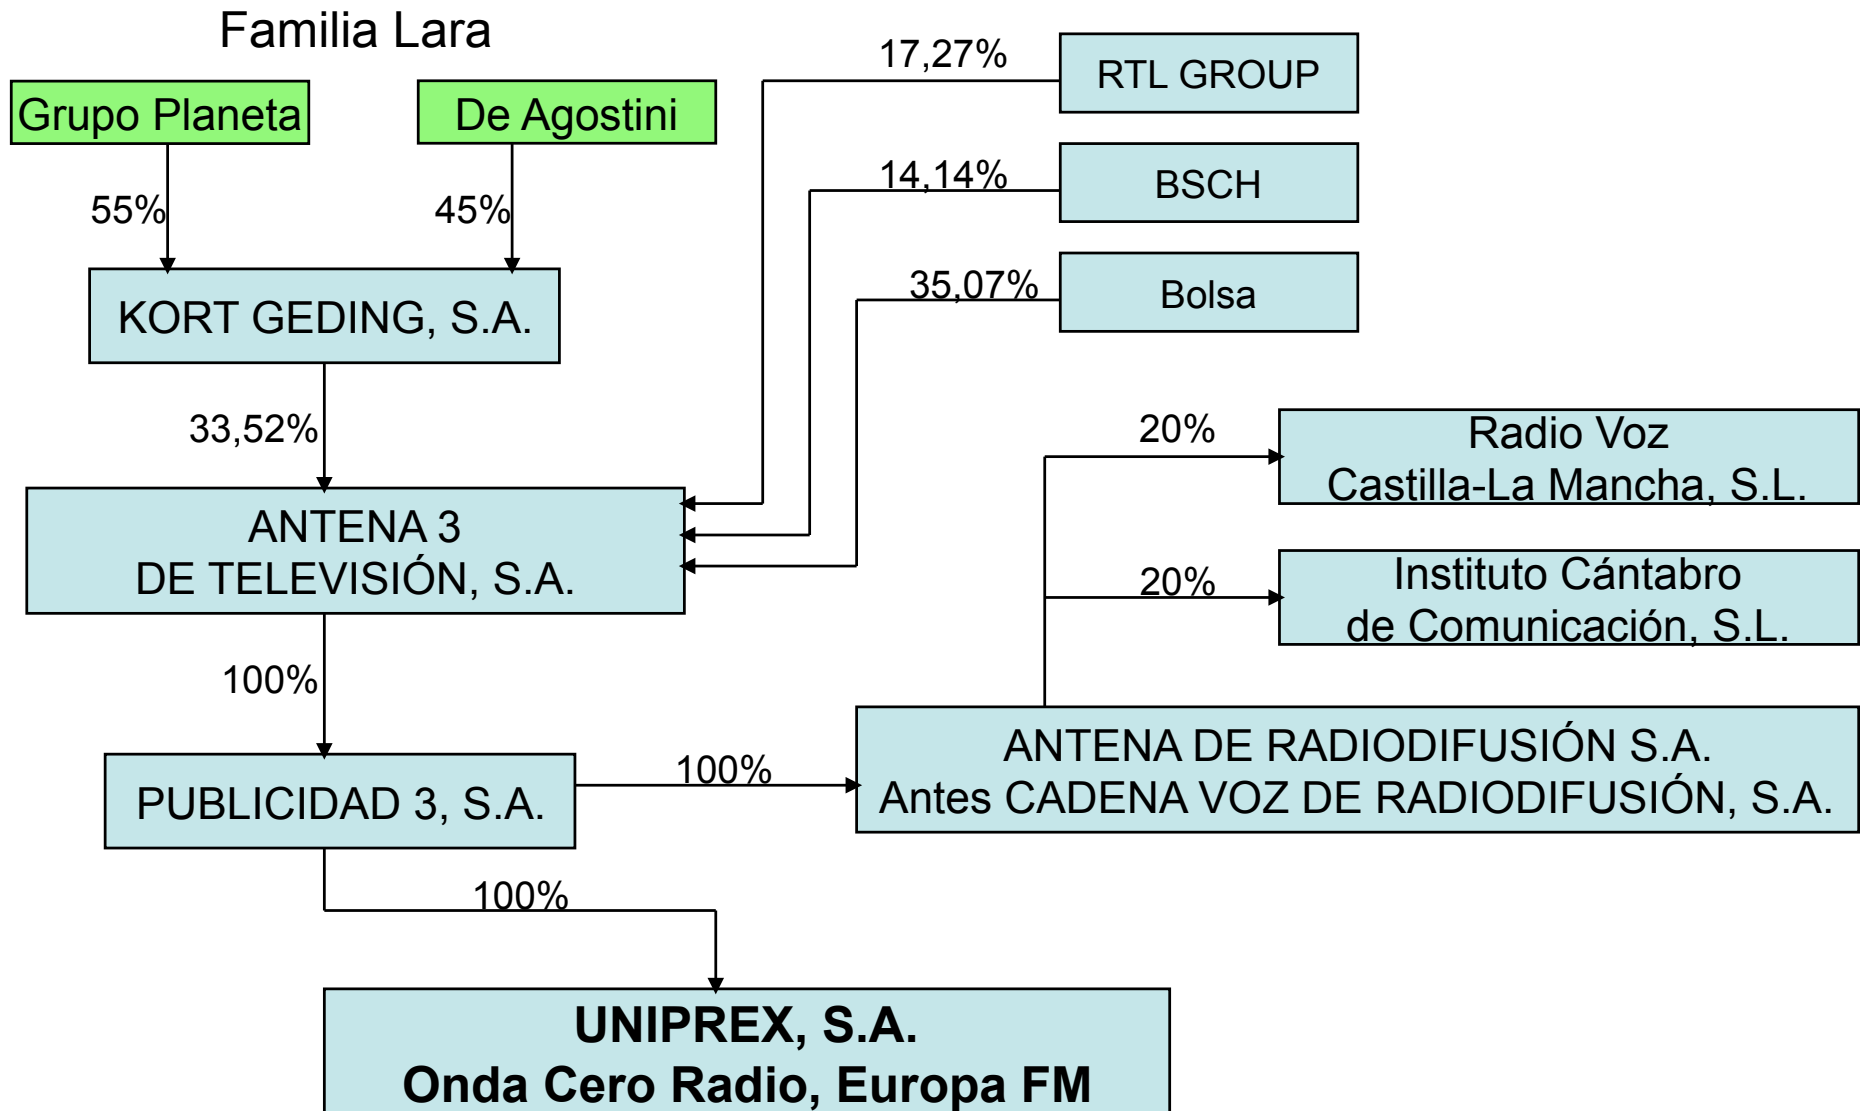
Familia Lara

Grupo Planeta

De Agostini

55%

45%

KORT GEDING, S.A.

17,27%

RTL GROUP

14,14%

BSCH

35,07%

Bolsa

33,52%

ANTENA 3
DE TELEVISIÓN, S.A.

20%

Radio Voz
Castilla-La Mancha, S.L.

20%

Instituto Cántabro
de Comunicación, S.L.

100%

PUBLICIDAD 3, S.A.

100%

ANTENA DE RADIODIFUSIÓN S.A.
Antes CADENA VOZ DE RADIODIFUSIÓN, S.A.

100%

UNIPREX, S.A.
Onda Cero Radio, Europa FM